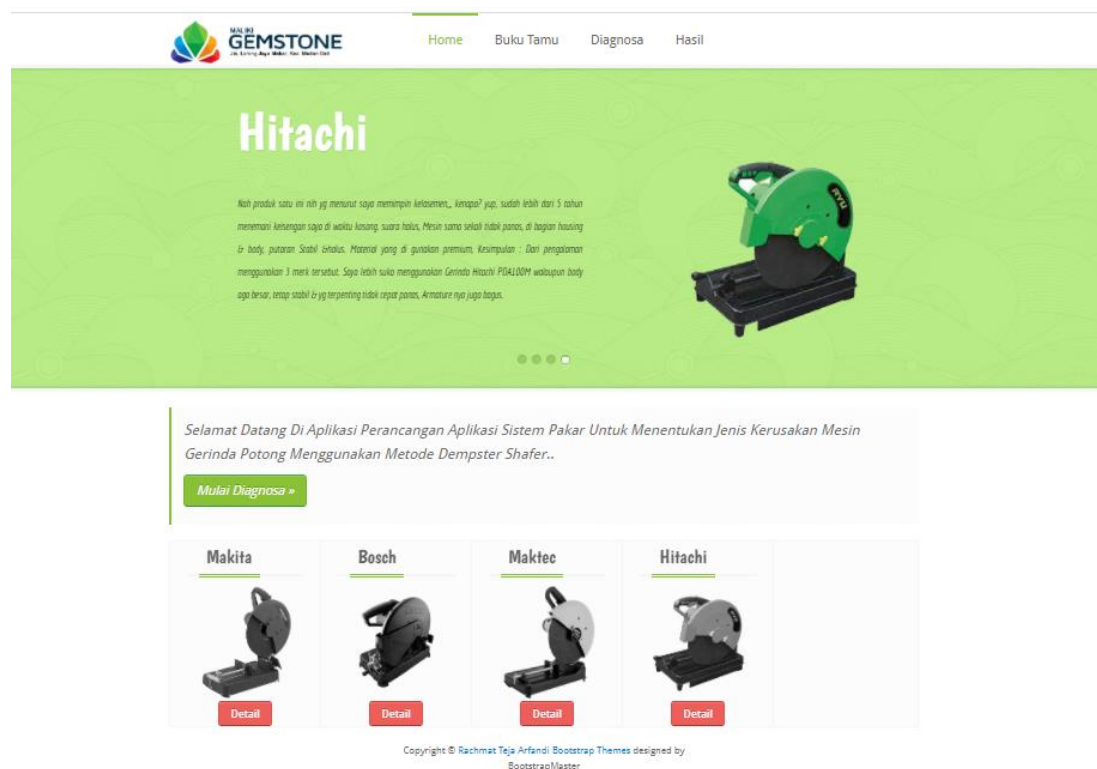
MALIKI
GEMSTONE
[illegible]

Home Buku Tamu Diagnosa Hasil

Hitachi

Nah produk satu ini nih yg menurut saya memimpin kelasemen,, kenapa? yup, sudah lebih dari 5 tahun menemani kesengan saya di waktu kosong, suara halus, Mesin sama sekali tidak panas, di bagian housing & body, putaran Stabil &halus. Material yang di gunakan premium, Kesimpulan : Dari pengalaman menggunakan 3 merk tersebut. Saya lebih suka menggunakan Gerinda Hitachi PDA100M walaupun body agak besar, tetap stabil & yg terpenting tidak cepat panas, Armature nya juga bagus.

Selamat Datang Di Aplikasi Perancangan Aplikasi Sistem Pakar Untuk Menentukan Jenis Kerusakan Mesin Gerinda Potong Menggunakan Metode Dempster Shafer..

Mulai Diagnosa »

Makita
Detail

Bosch
Detail

Maktec
Detail

Hitachi
Detail

Copyright © Rachmat Teja Arfandi Bootstrap Themes designed by BootstrapMaster